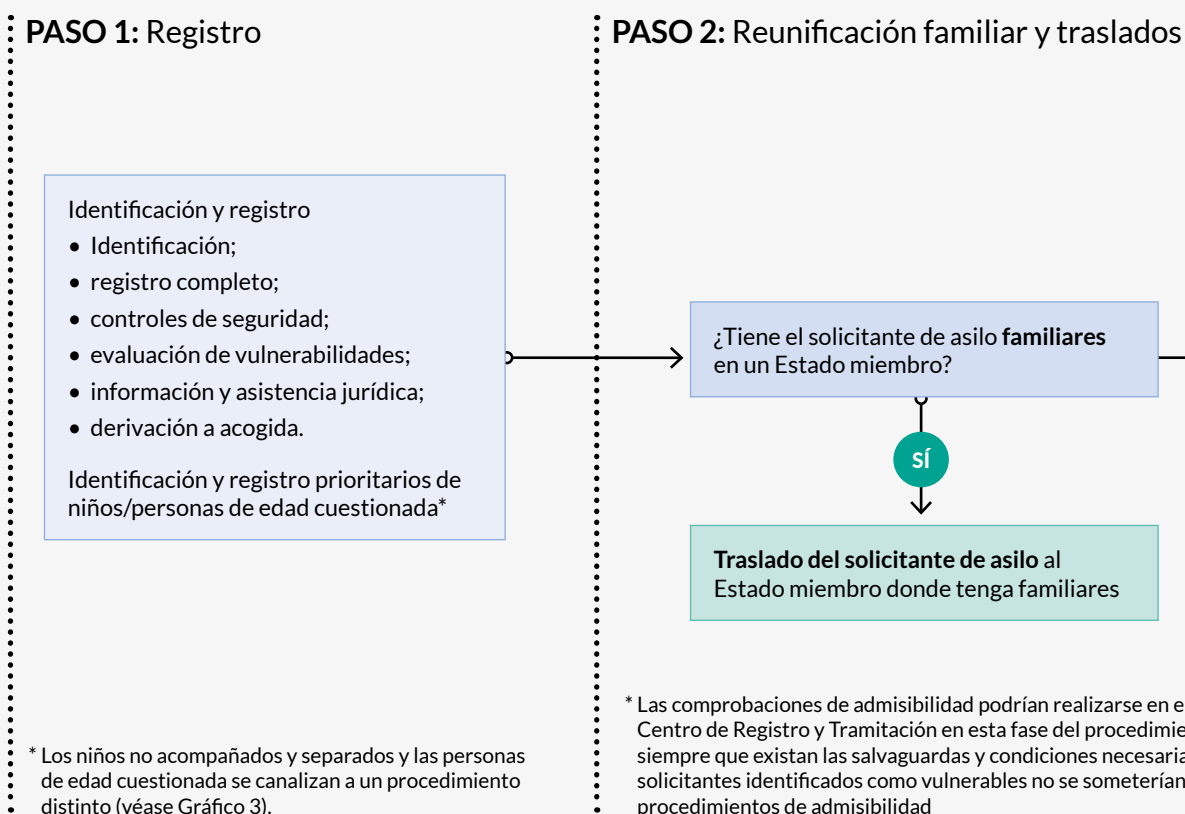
**PASO 1:** Registro

Identificación y registro
- Identificación;
- registro completo;
- controles de seguridad;
- evaluación de vulnerabilidades;
- información y asistencia jurídica;
- derivación a acogida.

Identificación y registro prioritarios de niños/personas de edad cuestionada*

* Los niños no acompañados y separados y las personas de edad cuestionada se canalizan a un procedimiento distinto (véase Gráfico 3).

**PASO 2:** Reunificación familiar y traslados

¿Tiene el solicitante de asilo **familiares** en un Estado miembro?

SÍ

**Traslado del solicitante de asilo** al Estado miembro donde tenga familiares

* Las comprobaciones de admisibilidad podrían realizarse en e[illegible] Centro de Registro y Tramitación en esta fase del procedimie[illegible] siempre que existan las salvaguardas y condiciones necesaria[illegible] solicitantes identificados como vulnerables no se someterían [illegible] procedimientos de admisibilidad